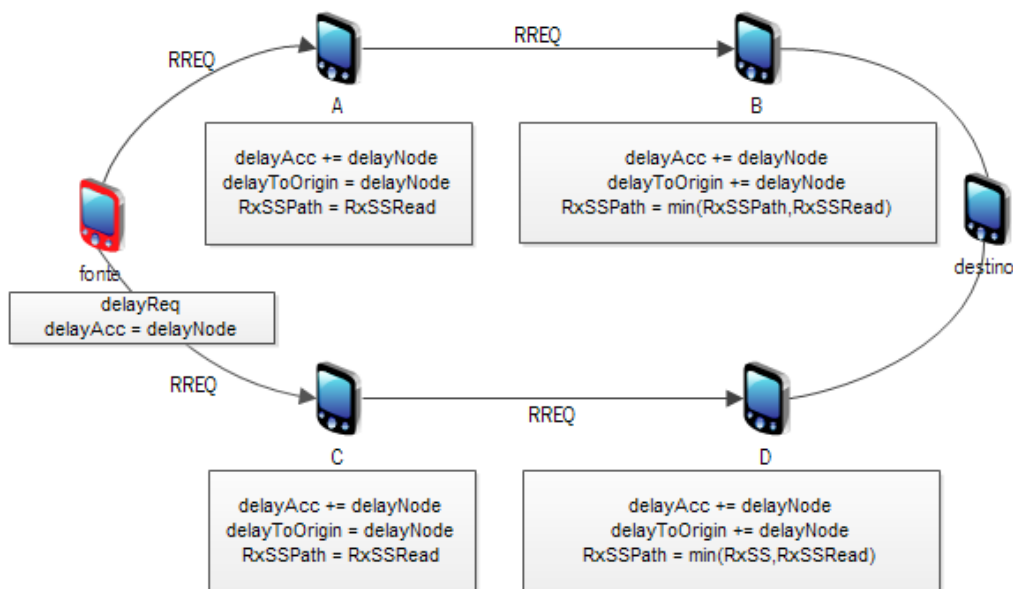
RREQ

RREQ

A

B

delayAcc += delayNode
delayToOrigin = delayNode
RxSSPath = RxSSRead

delayAcc += delayNode
delayToOrigin += delayNode
RxSSPath = min(RxSSPath,RxSSRead)

fonte

destino

delayReq
delayAcc = delayNode

RREQ

RREQ

C

D

delayAcc += delayNode
delayToOrigin = delayNode
RxSSPath = RxSSRead

delayAcc += delayNode
delayToOrigin += delayNode
RxSSPath = min(RxSS,RxSSRead)